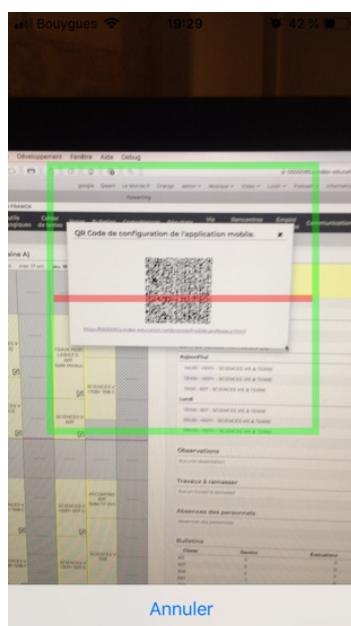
Bouygues 19:29 42 %

Développement Fenêtre Aide Debug

google Gmail Le Monde.fr Orange admin Musique Vidéo Local Podcast Informat

Networking

QR Code de configuration de l'application mobile

Aujourd'hui

Lundi

Observations

Travaux à ramasser

Absences des personnels

Bulletins

Annuler